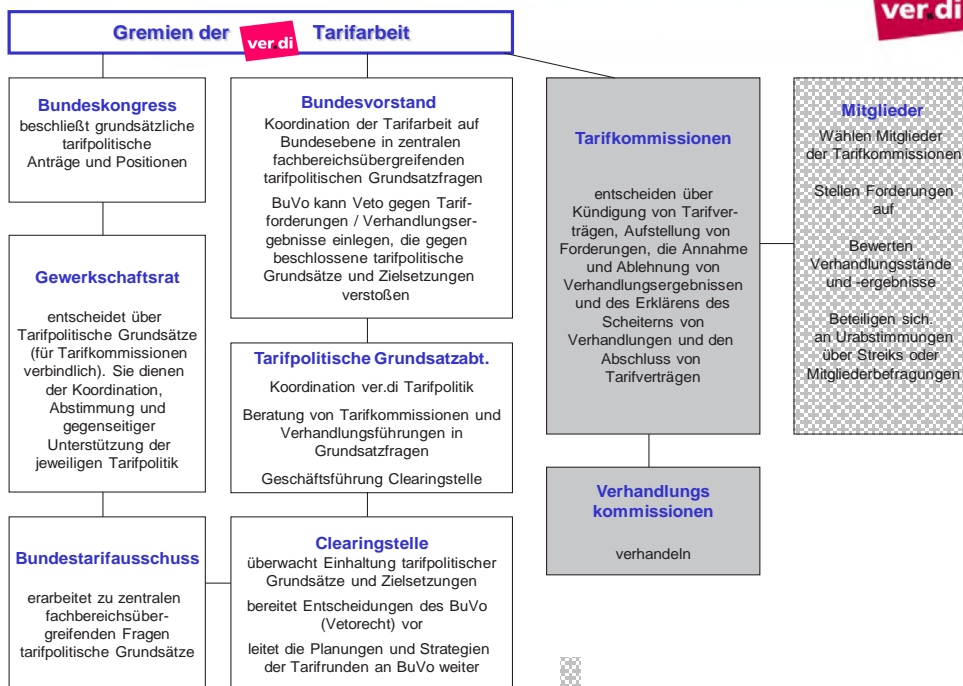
ver.di

Gremien der ver.di Tarifarbeit

Bundeskongress
beschließt grundsätzliche tarifpolitische Anträge und Positionen

Bundesvorstand
Koordination der Tarifarbeit auf Bundesebene in zentralen fachbereichsübergreifenden tarifpolitischen Grundsatzfragen

BuVo kann Veto gegen Tarifforderungen / Verhandlungsergebnisse einlegen, die gegen beschlossene tarifpolitische Grundsätze und Zielsetzungen verstoßen

Tarifkommissionen

entscheiden über Kündigung von Tarifverträgen, Aufstellung von Forderungen, die Annahme und Ablehnung von Verhandlungsergebnissen und des Erklärens des Scheiterns von Verhandlungen und den Abschluss von Tarifverträgen

Mitglieder
Wählen Mitglieder der Tarifkommissionen

Stellen Forderungen auf

Bewerten Verhandlungsstände und -ergebnisse

Beteiligen sich an Urabstimmungen über Streiks oder Mitgliederbefragungen

Gewerkschaftsrat

entscheidet über Tarifpolitische Grundsätze (für Tarifkommissionen verbindlich). Sie dienen der Koordination, Abstimmung und gegenseitiger Unterstützung der jeweiligen Tarifpolitik

Tarifpolitische Grundsatzabt.
Koordination ver.di Tarifpolitik

Beratung von Tarifkommissionen und Verhandlungsführungen in Grundsatzfragen

Geschäftsführung Clearingstelle

Verhandlungs kommissionen

verhandeln

Bundestarifausschuss

erarbeitet zu zentralen fachbereichsübergreifenden Fragen tarifpolitische Grundsätze

Clearingstelle
überwacht Einhaltung tarifpolitischer Grundsätze und Zielsetzungen

bereitet Entscheidungen des BuVo (Vetorecht) vor

leitet die Planungen und Strategien der Tarifrunden an BuVo weiter